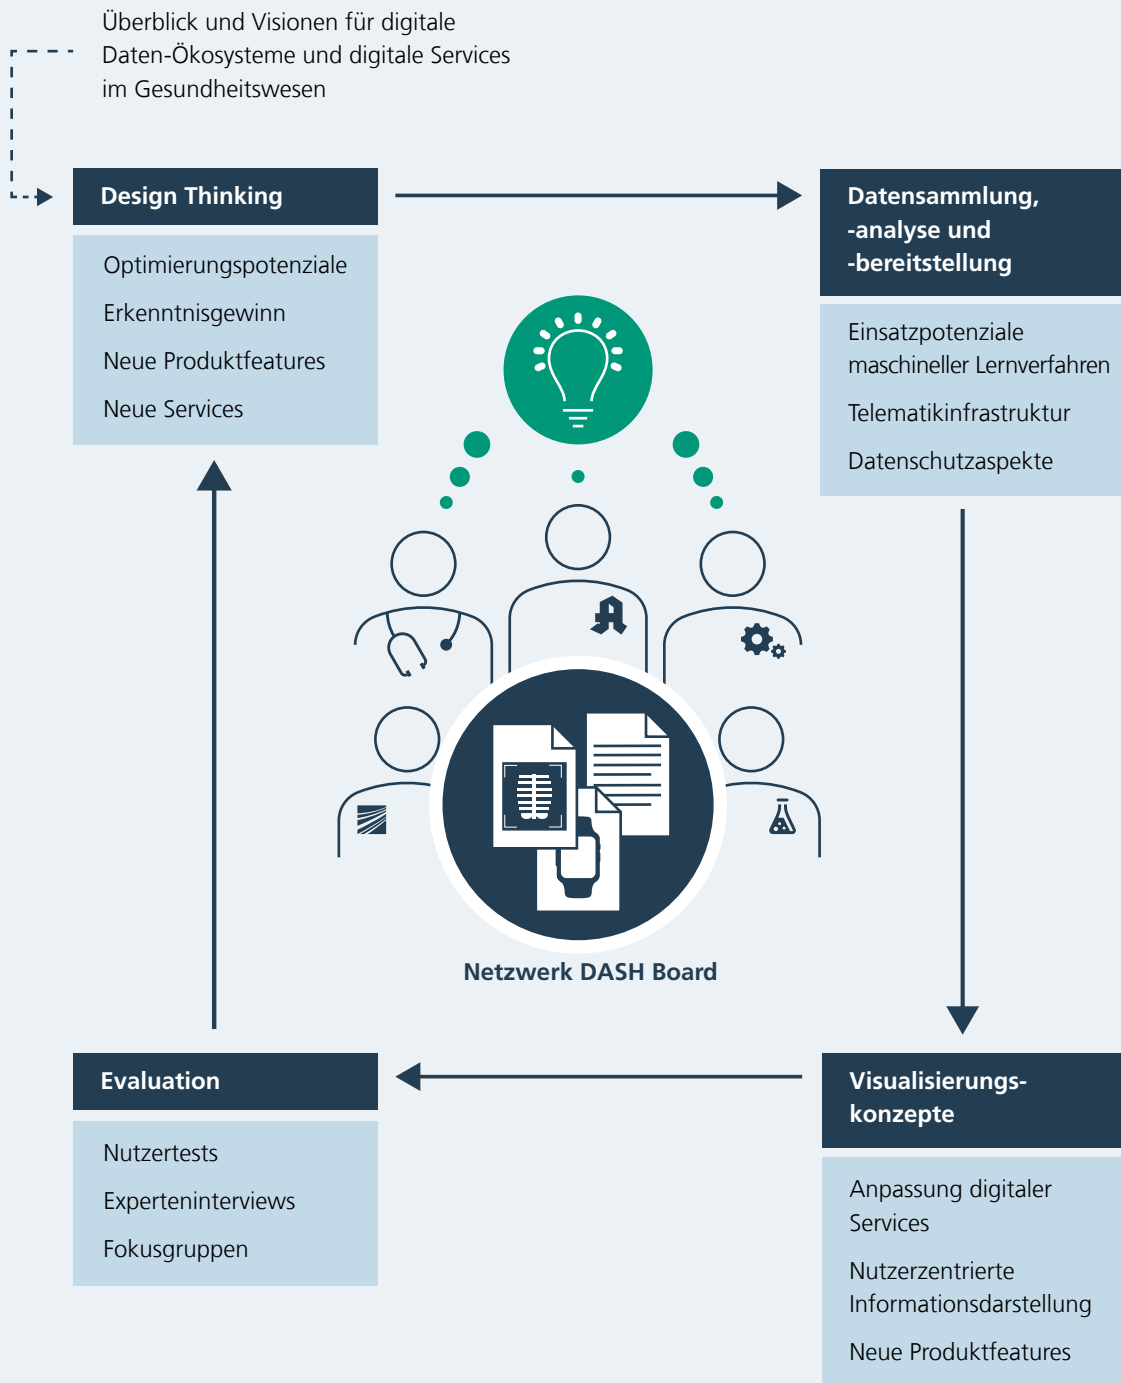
Überblick und Visionen für digitale Daten-Ökosysteme und digitale Services im Gesundheitswesen

Design Thinking

Optimierungspotenziale

Erkenntnisgewinn

Neue Produktfeatures

Neue Services

Datensammlung, -analyse und -bereitstellung

Einsatzpotenziale maschineller Lernverfahren

Telematikinfrastruktur

Datenschutzaspekte

Netzwerk DASH Board

Evaluation

Nutzertests

Experteninterviews

Fokusgruppen

Visualisierungskonzepte

Anpassung digitaler Services

Nutzerzentrierte Informationsdarstellung

Neue Produktfeatures